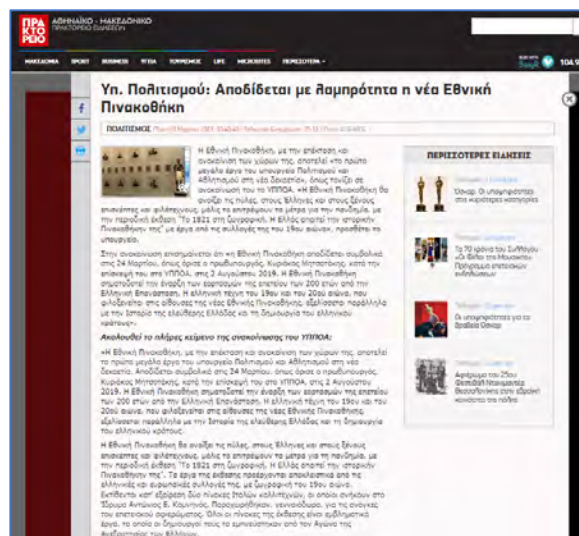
ΠΡΑΚΤΟΡΕΙΟ ΑΘΗΝΑΪΚΟ - ΜΑΚΕΔΟΝΙΚΟ ΠΡΑΚΤΟΡΕΙΟ ΕΙΔΗΣΕΩΝ

ΜΑΚΕΔΟΝΙΑ SPORT BUSINESS ΥΓΕΙΑ TOURISMOS LIFE MICROSITES ΠΕΡΙΣΣΟΤΕΡΑ

104.9

Υπ. Πολιτισμού: Αποδίδεται με λαμπρότητα η νέα Εθνική Πινακοθήκη

ΠΟΛΙΤΙΣΜΟΣ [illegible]

Η Εθνική Πινακοθήκη, με την επέκταση και ανακαίνιση των χώρων της, αποτελεί το πρώτο μεγάλο έργο του υπουργείου Πολιτισμού και Αθλητισμού στη νέα δεκαετία, όπως τονίζει σε ανακοίνωσή του το ΥΠΠΟΑ. «Η Εθνική Πινακοθήκη θα ανοίξει τις πύλες, στους Έλληνες και στους ξένους επισκέπτες και φιλόξενους, μόλις το επιτρέψουν τα μέτρα για την πανδημία, με την περιοδική έκθεση "Το 1821 στη ζωγραφική. Η Ελλάς ευγνωμονούσα" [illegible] της" με έργα από τις συλλογές της του 19ου αιώνα», προσθέτει το υπουργείο.

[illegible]

Ακολουθεί το πλήρες κείμενο της ανακοίνωσης του ΥΠΠΟΑ:

«Η Εθνική Πινακοθήκη, με την επέκταση και ανακαίνιση των χώρων της, αποτελεί το πρώτο μεγάλο έργο του υπουργείου Πολιτισμού και Αθλητισμού στη νέα δεκαετία. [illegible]

Η Εθνική Πινακοθήκη θα ανοίξει τις πύλες, στους Έλληνες και στους ξένους επισκέπτες και φιλόξενους, μόλις το επιτρέψουν τα μέτρα για την πανδημία, με την περιοδική έκθεση "Το 1821 στη ζωγραφική. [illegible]

ΠΕΡΙΣΣΟΤΕΡΕΣ ΕΙΔΗΣΕΙΣ

Όσκαρ: Οι υποψηφιότητες στις κυριότερες κατηγορίες

Τα 70 χρόνια του Συλλόγου «Οι Φίλοι της Μουσικής» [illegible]

Οι υποψηφιότητες για τα Βραβεία Όσκαρ

Αφιέρωμα του 25ου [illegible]